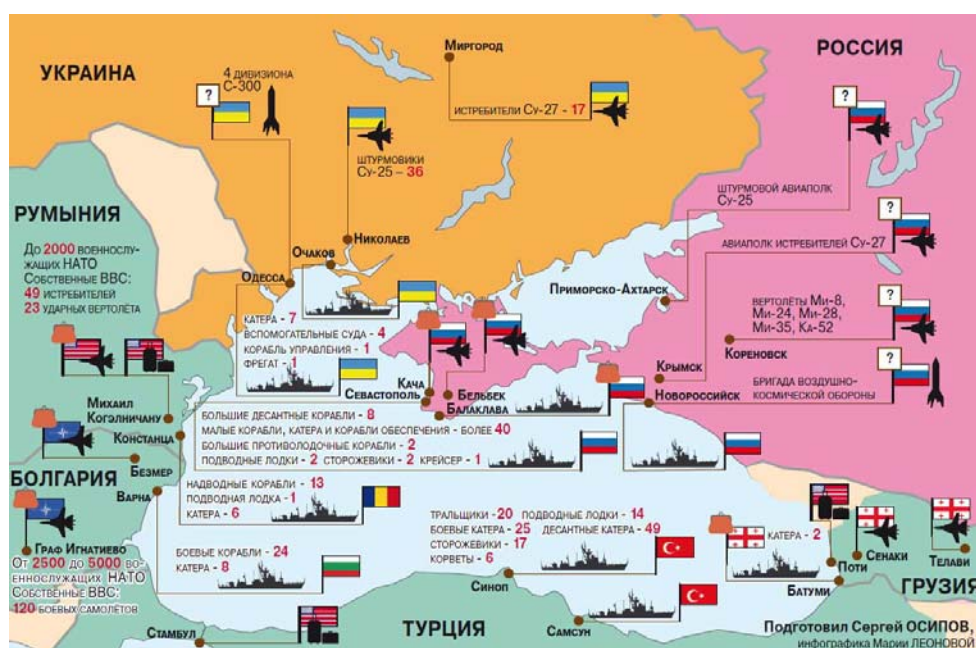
УКРАИНА

4 дивизиона С-300

?

Штурмовики Су-25 – 36

Миргород

истребители Су-27 - 17

РОССИЯ

?

Штурмовой авиаполк Су-25

?

Авиаполк истребителей Су-27

?

Вертолёты Ми-8, Ми-24, Ми-28, Ми-35, Ка-52

?

Бригада воздушно-космической обороны

РУМЫНИЯ

До 2000 военнослужащих НАТО
Собственные ВВС:
49 истребителей
23 ударных вертолёта

Одесса

Очаков

Николаев

Приморско-Ахтарск

Крымск

Кореновск

Катера - 7
Вспомогательные суда - 4
Корабль управления - 1
Фрегат - 1

Кача

Севастополь

Бельбек

Балаклава

Новороссийск

Михаил Когэлничану

Констанца

Большие десантные корабли - 8
Малые корабли, катера и корабли обеспечения - более 40
Большие противолодочные корабли - 2
Подводные лодки - 2 Сторожевики - 2 Крейсер - 1

БОЛГАРИЯ

Безмер

Варна

Надводные корабли - 13
Подводная лодка - 1
Катера - 6

Граф Игнатиево

От 2500 до 5000 военнослужащих НАТО
Собственные ВВС:
120 боевых самолётов

Боевые корабли - 24
Катера - 8

Тральщики - 20 Подводные лодки - 14
Боевые катера - 25 Десантные катера - 49
Сторожевики - 17
Корветы - 6

Катера - 2

Сенаки

Поти

Телави

Батуми

ГРУЗИЯ

Синоп

Самсун

Стамбул

ТУРЦИЯ

Подготовил Сергей ОСИПОВ,
инфографика Марии ЛЕОНОВОЙ